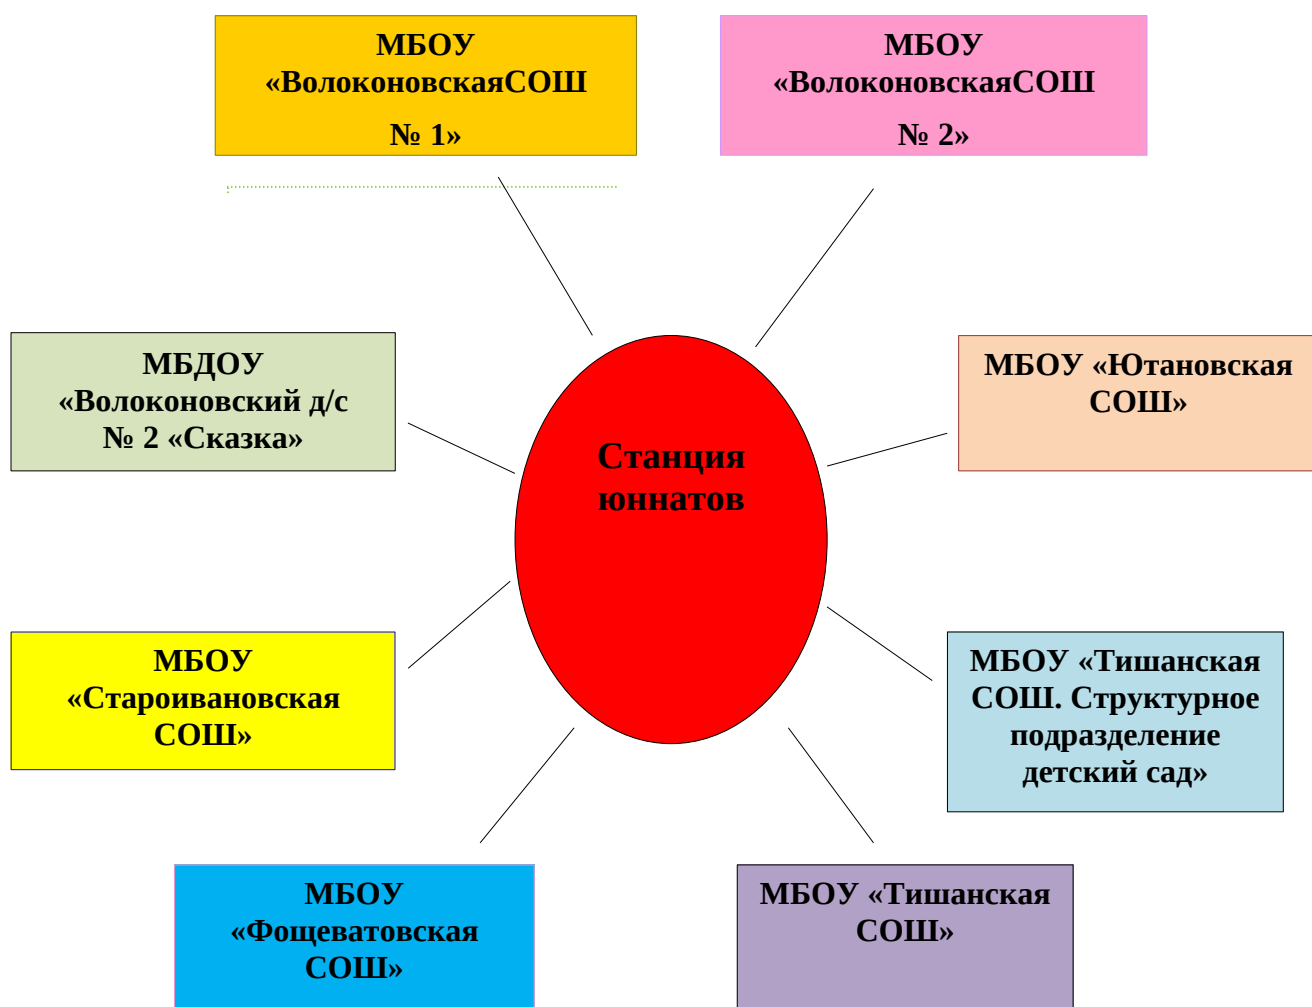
МБОУ «ВолоконовскаяСОШ
№ 1»

МБОУ «ВолоконовскаяСОШ
№ 2»

МБДОУ «Волоконовский д/с № 2 «Сказка»

Станция юннатов

МБОУ «Ютановская СОШ»

МБОУ «Староивановская СОШ»

МБОУ «Тишанская СОШ. Структурное подразделение детский сад»

МБОУ «Фощеватовская СОШ»

МБОУ «Тишанская СОШ»